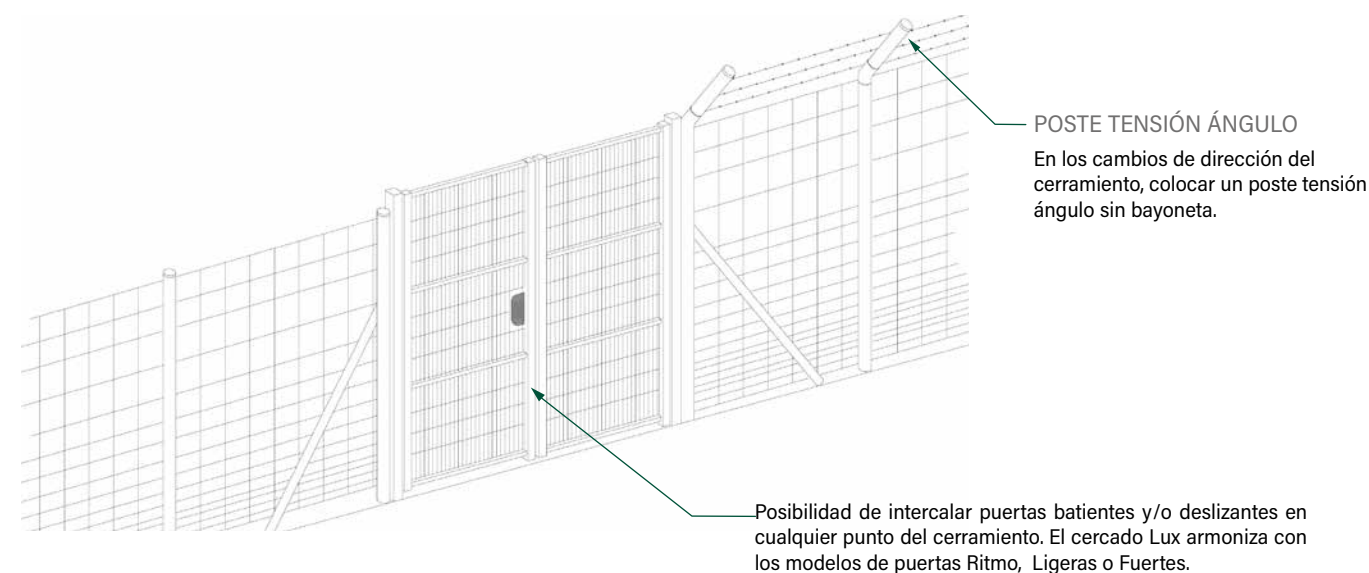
POSTE TENSIÓN ÁNGULO

En los cambios de dirección del cerramiento, colocar un poste tensión ángulo sin bayoneta.

Posibilidad de intercalar puertas batientes y/o deslizantes en cualquier punto del cerramiento. El cercado Lux armoniza con los modelos de puertas Ritmo, Ligeras o Fuertes.